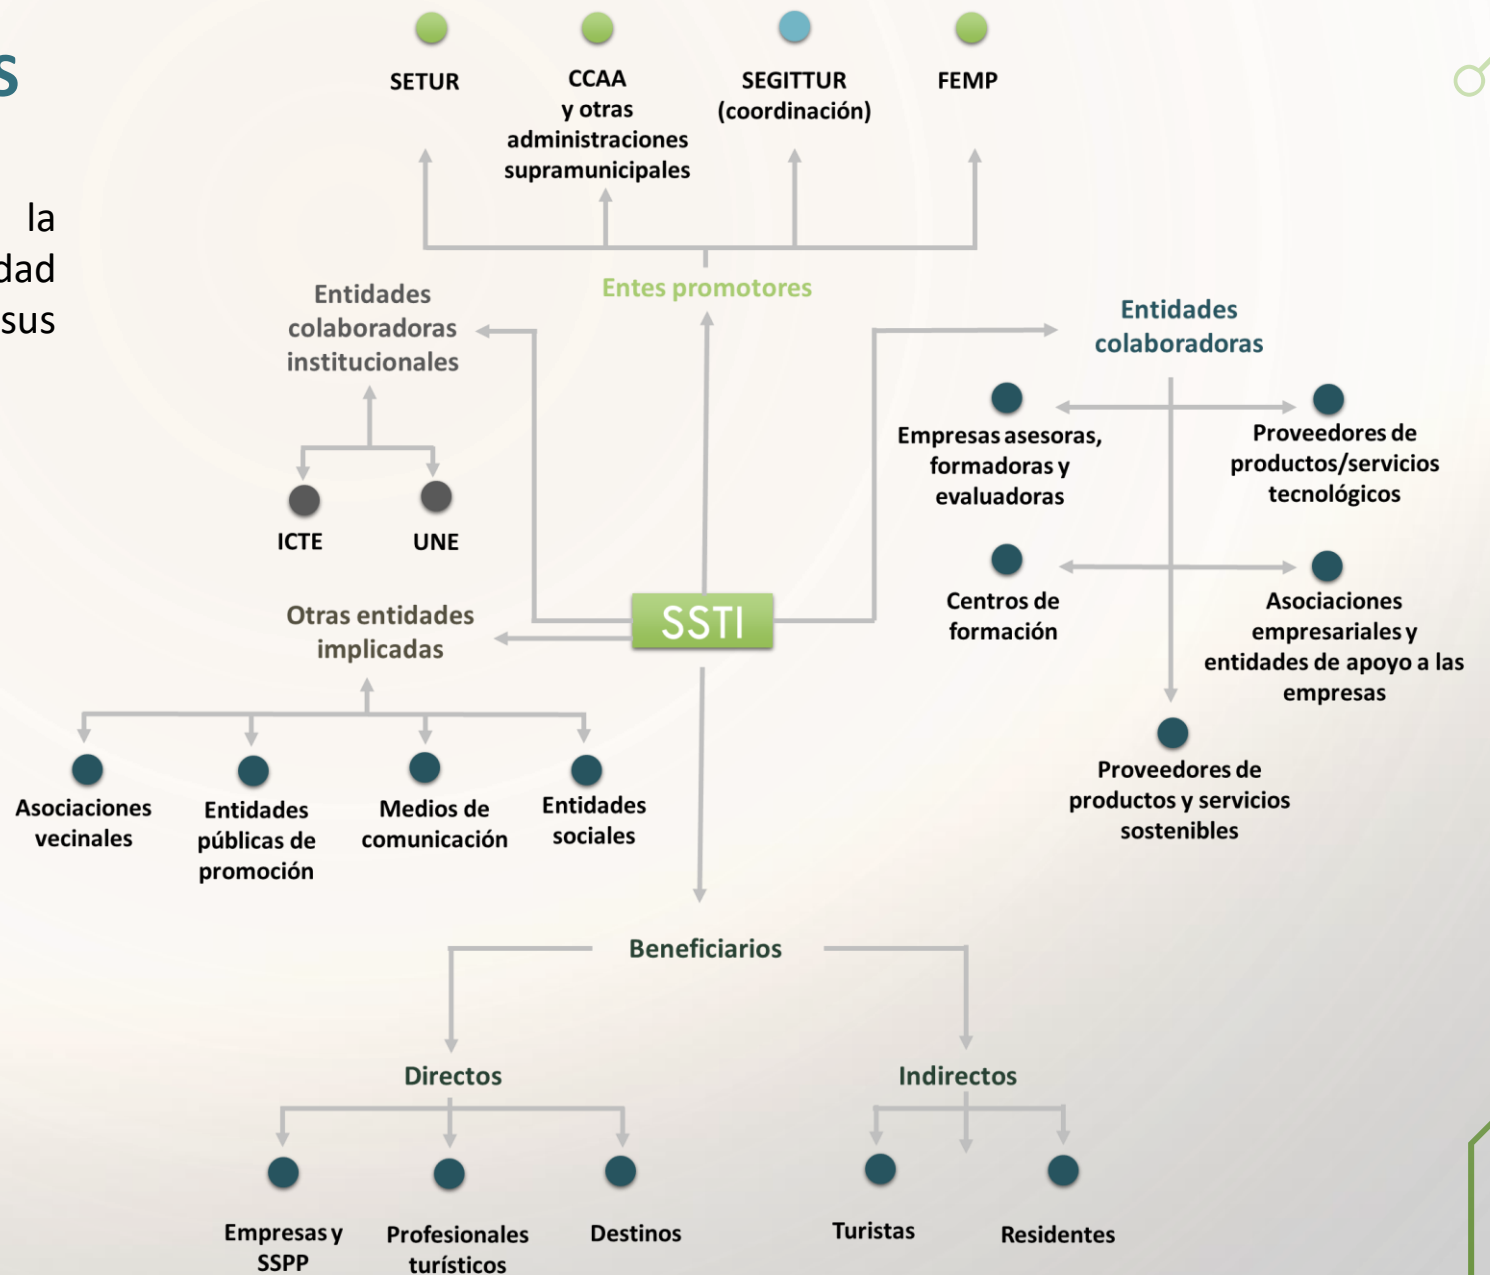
s

la
dad
sus

SETUR

CCAA y otras administraciones supramunicipales

SEGITTUR (coordinación)

FEMP

Entes promotores

Entidades colaboradoras institucionales

ICTE

UNE

Entidades colaboradoras

Empresas asesoras, formadoras y evaluadoras

Proveedores de productos/servicios tecnológicos

Centros de formación

Asociaciones empresariales y entidades de apoyo a las empresas

Proveedores de productos y servicios sostenibles

SSTI

Otras entidades implicadas

Asociaciones vecinales

Entidades públicas de promoción

Medios de comunicación

Entidades sociales

Beneficiarios

Directos

Empresas y SSPP

Profesionales turísticos

Destinos

Indirectos

Turistas

Residentes